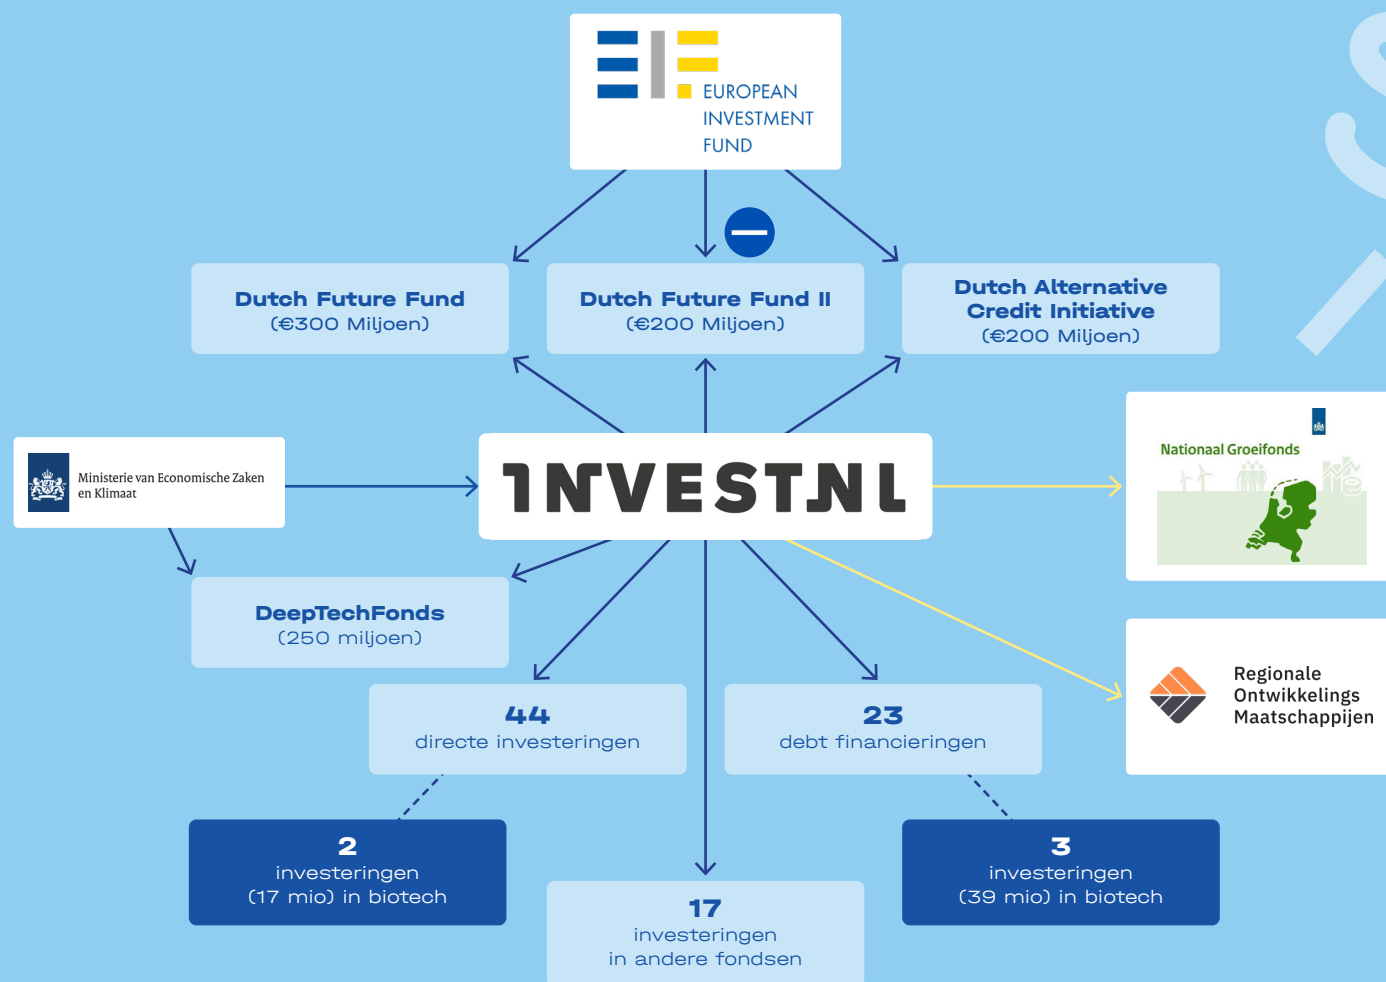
EUROPEAN INVESTMENT FUND

Dutch Future Fund
(€300 Miljoen)

Dutch Future Fund II
(€200 Miljoen)

Dutch Alternative Credit Initiative
(€200 Miljoen)

Ministerie van Economische Zaken en Klimaat

INVESTNL

Nationaal Groeifonds

DeepTechFonds
(250 miljoen)

Regionale Ontwikkelings Maatschappijen

44
directe investeringen

23
debt financieringen

2
investeringen
(17 mio) in biotech

3
investeringen
(39 mio) in biotech

17
investeringen
in andere fondsen